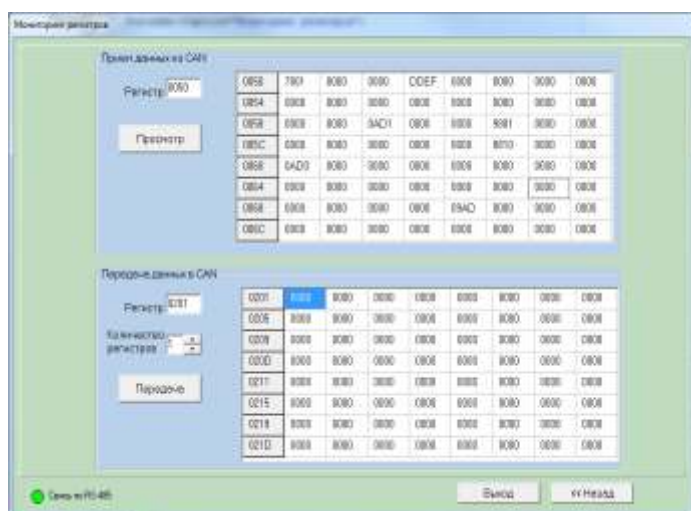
Мониторинг регистров

Прием данных из CAN

Регистр: 0050

Просмотр

| 0050 | 7901 | 0000 | 0000 | CDEF | 0000 | 0000 | 0000 | 0000 |
|---|---|---|---|---|---|---|---|---|
| 0054 | 0000 | 0000 | 0000 | 0000 | 0000 | 0000 | 0000 | 0000 |
| 0058 | 0000 | 0000 | 0AD1 | 0000 | 0000 | 0001 | 0000 | 0000 |
| 005C | 0000 | 0000 | 0000 | 0000 | 0000 | 0010 | 0000 | 0000 |
| 0060 | 0AD0 | 0000 | 0000 | 0000 | 0000 | 0000 | 0000 | 0000 |
| 0064 | 0000 | 0000 | 0000 | 0000 | 0000 | 0000 | 0000 | 0000 |
| 0068 | 0000 | 0000 | 0000 | 0000 | 09AD | 0000 | 0000 | 0000 |
| 006C | 0000 | 0000 | 0000 | 0000 | 0000 | 0000 | 0000 | 0000 |

Передача данных в CAN

Регистр: 0201

Количество регистров: 1

Передача

| 0201 | 0000 | 0000 | 0000 | 0000 | 0000 | 0000 | 0000 | 0000 |
|---|---|---|---|---|---|---|---|---|
| 0205 | 0000 | 0000 | 0000 | 0000 | 0000 | 0000 | 0000 | 0000 |
| 0209 | 0000 | 0000 | 0000 | 0000 | 0000 | 0000 | 0000 | 0000 |
| 020D | 0000 | 0000 | 0000 | 0000 | 0000 | 0000 | 0000 | 0000 |
| 0211 | 0000 | 0000 | 0000 | 0000 | 0000 | 0000 | 0000 | 0000 |
| 0215 | 0000 | 0000 | 0000 | 0000 | 0000 | 0000 | 0000 | 0000 |
| 0219 | 0000 | 0000 | 0000 | 0000 | 0000 | 0000 | 0000 | 0000 |
| 021D | 0000 | 0000 | 0000 | 0000 | 0000 | 0000 | 0000 | 0000 |

Связь по RS-485

Выход

<< Назад